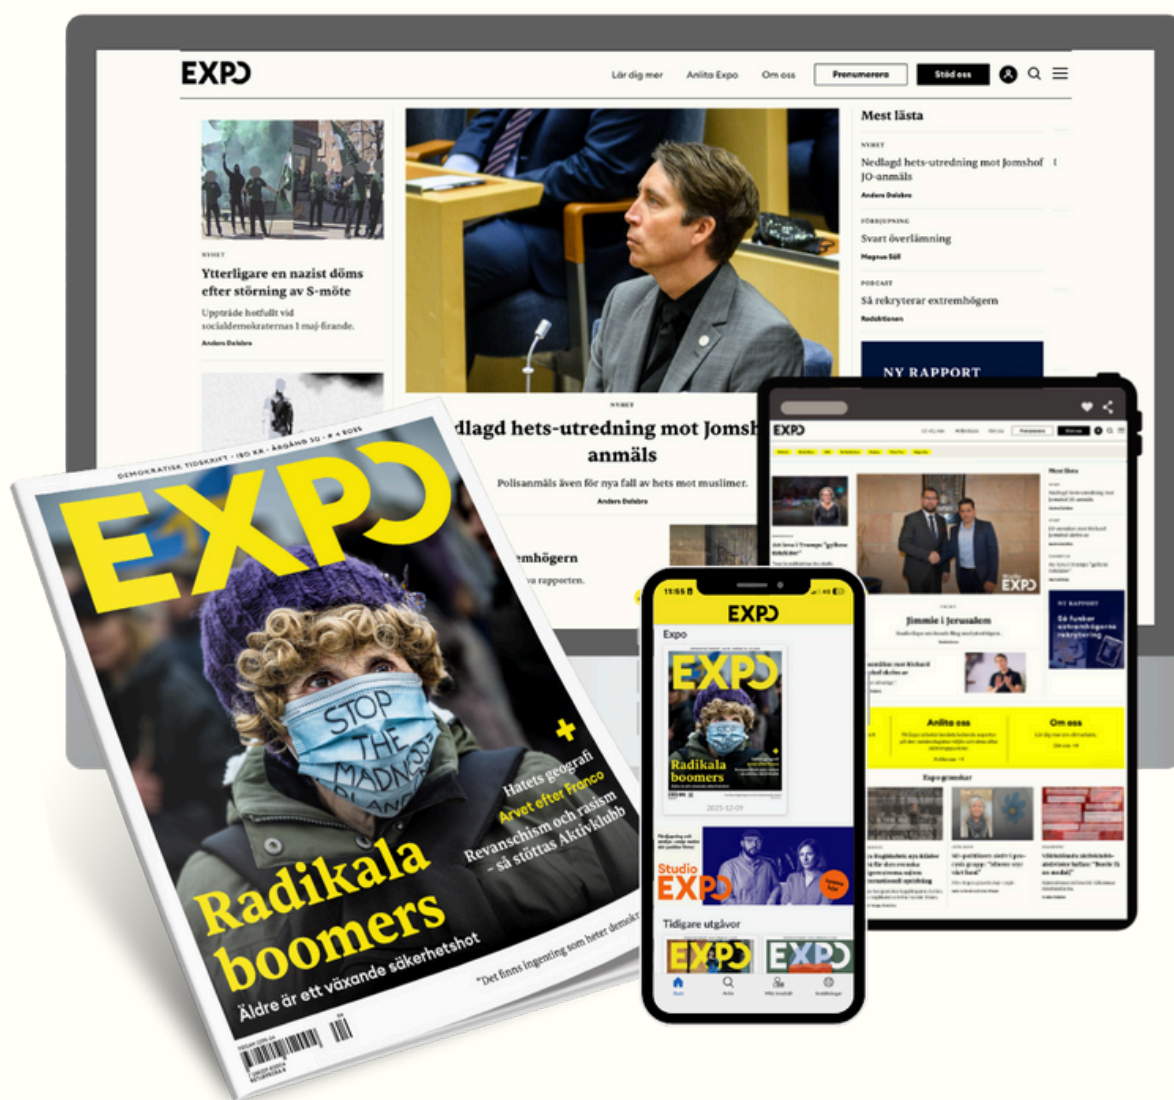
EXPO

Lär dig mer Anlita Expo Om oss Prenumerera Stöd oss

NYHET
Ytterligare en nazist döms efter störning av S-möte
Uppträde hotfullt vid socialdemokraternas 1 maj-firande.
Anders Dalsbro

NYHET
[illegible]dlagd hets-utredning mot Jomsh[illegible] anmäls
Polisanmäls även för nya fall av hets mot muslimer.
Anders Dalsbro

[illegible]emhögern
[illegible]a rapporten.

Mest lästa
NYHET
Nedlagd hets-utredning mot Jomshof JO-anmäls
Anders Dalsbro
FÖRDJUPNING
Svart överlämning
Magnus Sall
PODCAST
Så rekryterar extremhögern
Redaktionen

NY RAPPORT

DEMOKRATISK TIDSKRIFT · 130 KR · ÅRGÅNG 30 · # 4 2025
EXPO
STOP THE MADNESS
+
Hatets geografi
Arvet efter Franco
Revanschism och rasism - så stöttas Aktivklubb
Radikala boomers
Äldre är ett växande säkerhetshot
"Det finns ingenting som heter demokr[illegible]

EXPO
Jimmie i Jerusalem
Anlita oss
Om oss
Expo granskar

19:55
EXPO
Expo
EXPO
Radikala boomers
2025-12-09
Studio EXPO
Tidigare utgåvor
EXPO EXPO